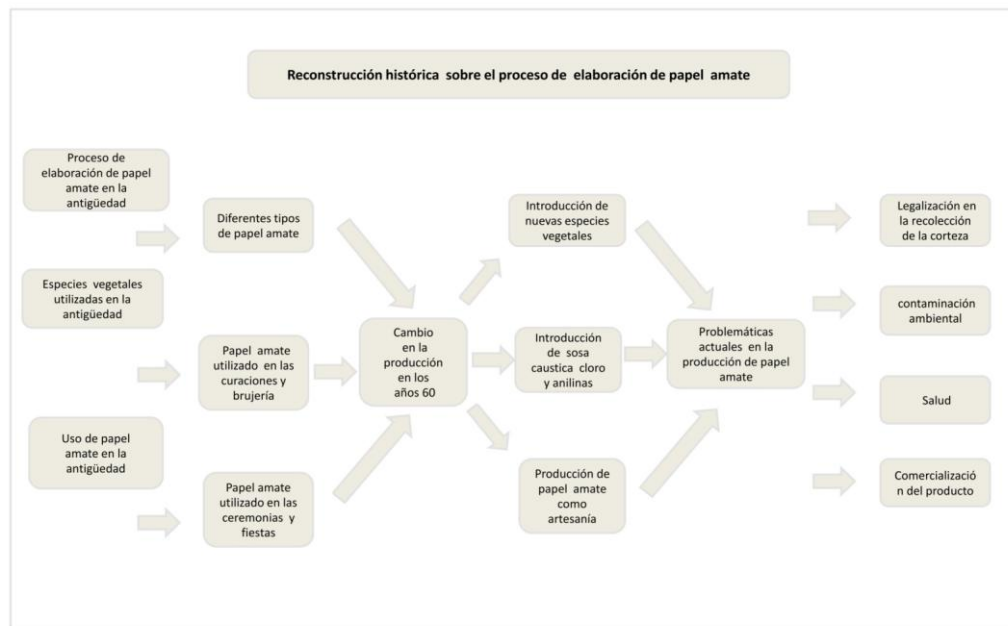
Reconstrucción histórica sobre el proceso de elaboración de papel amate

Proceso de elaboración de papel amate en la antigüedad

Especies vegetales utilizadas en la antigüedad

Uso de papel amate en la antigüedad

Diferentes tipos de papel amate

Papel amate utilizado en las curaciones y brujería

Papel amate utilizado en las ceremonias y fiestas

Cambio en la producción en los años 60

Introducción de nuevas especies vegetales

Introducción de sosa caustica cloro y anilinas

Producción de papel amate como artesanía

Problemáticas actuales en la producción de papel amate

Legalización en la recolección de la corteza

contaminación ambiental

Salud

Comercialización del producto